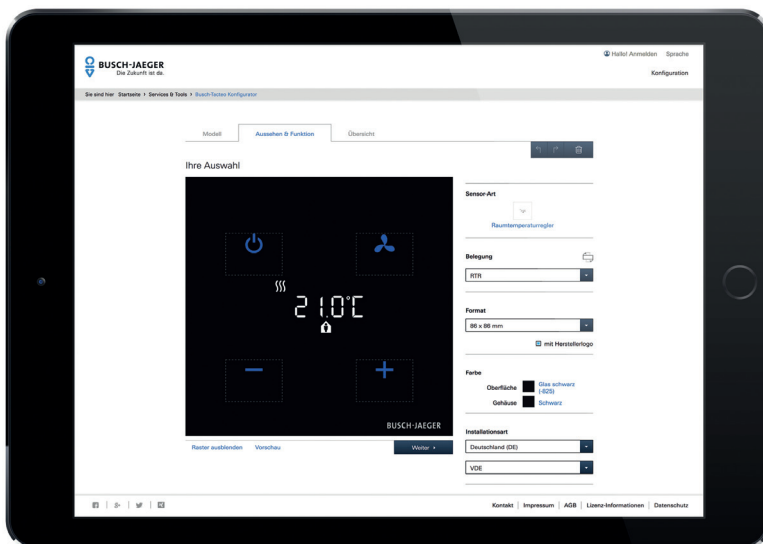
BUSCH-JAEGER
Die Zukunft ist da.

Hallo! Anmelden Sprache

Konfiguration

Sie sind hier Startseite > Services & Tools > Busch-Tectes Konfigurator

Modell Aussehen & Funktion Übersicht

Ihre Auswahl

21.0°C

BUSCH-JAEGER

Raster ausblenden Vorschau Weiter

Sensor-Art

Raumtemperaturregler

Belegung

RTR

Format

86 x 86 mm

mit Herstellerlogo

Farbe

Oberfläche Glas schwarz (-825)

Gehäuse Schwarz

Installationsart

Deutschland (DE)

VDE

Kontakt | Impressum | AGB | Lizenz-Informationen | Datenschutz